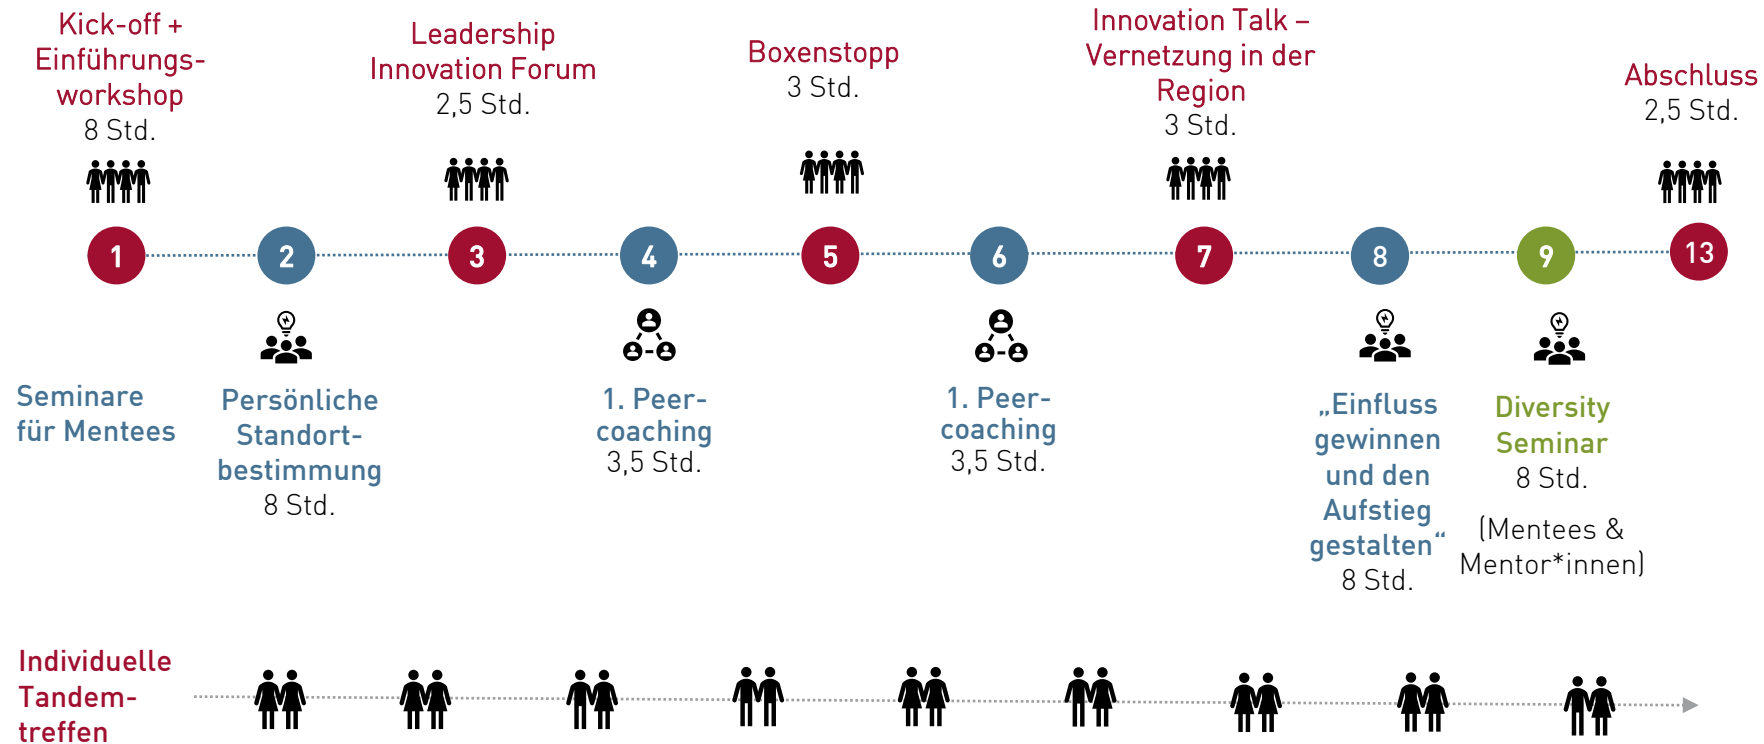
Kick-off + Einführungsworkshop
8 Std.

Leadership Innovation Forum
2,5 Std.

Boxenstopp
3 Std.

Innovation Talk – Vernetzung in der Region
3 Std.

Abschluss
2,5 Std.

1 2 3 4 5 6 7 8 9 13

Seminare für Mentees

Persönliche Standortbestimmung
8 Std.

1. Peercoaching
3,5 Std.

1. Peercoaching
3,5 Std.

„Einfluss gewinnen und den Aufstieg gestalten"
8 Std.

Diversity Seminar
8 Std.
(Mentees & Mentor*innen)

Individuelle Tandemtreffen